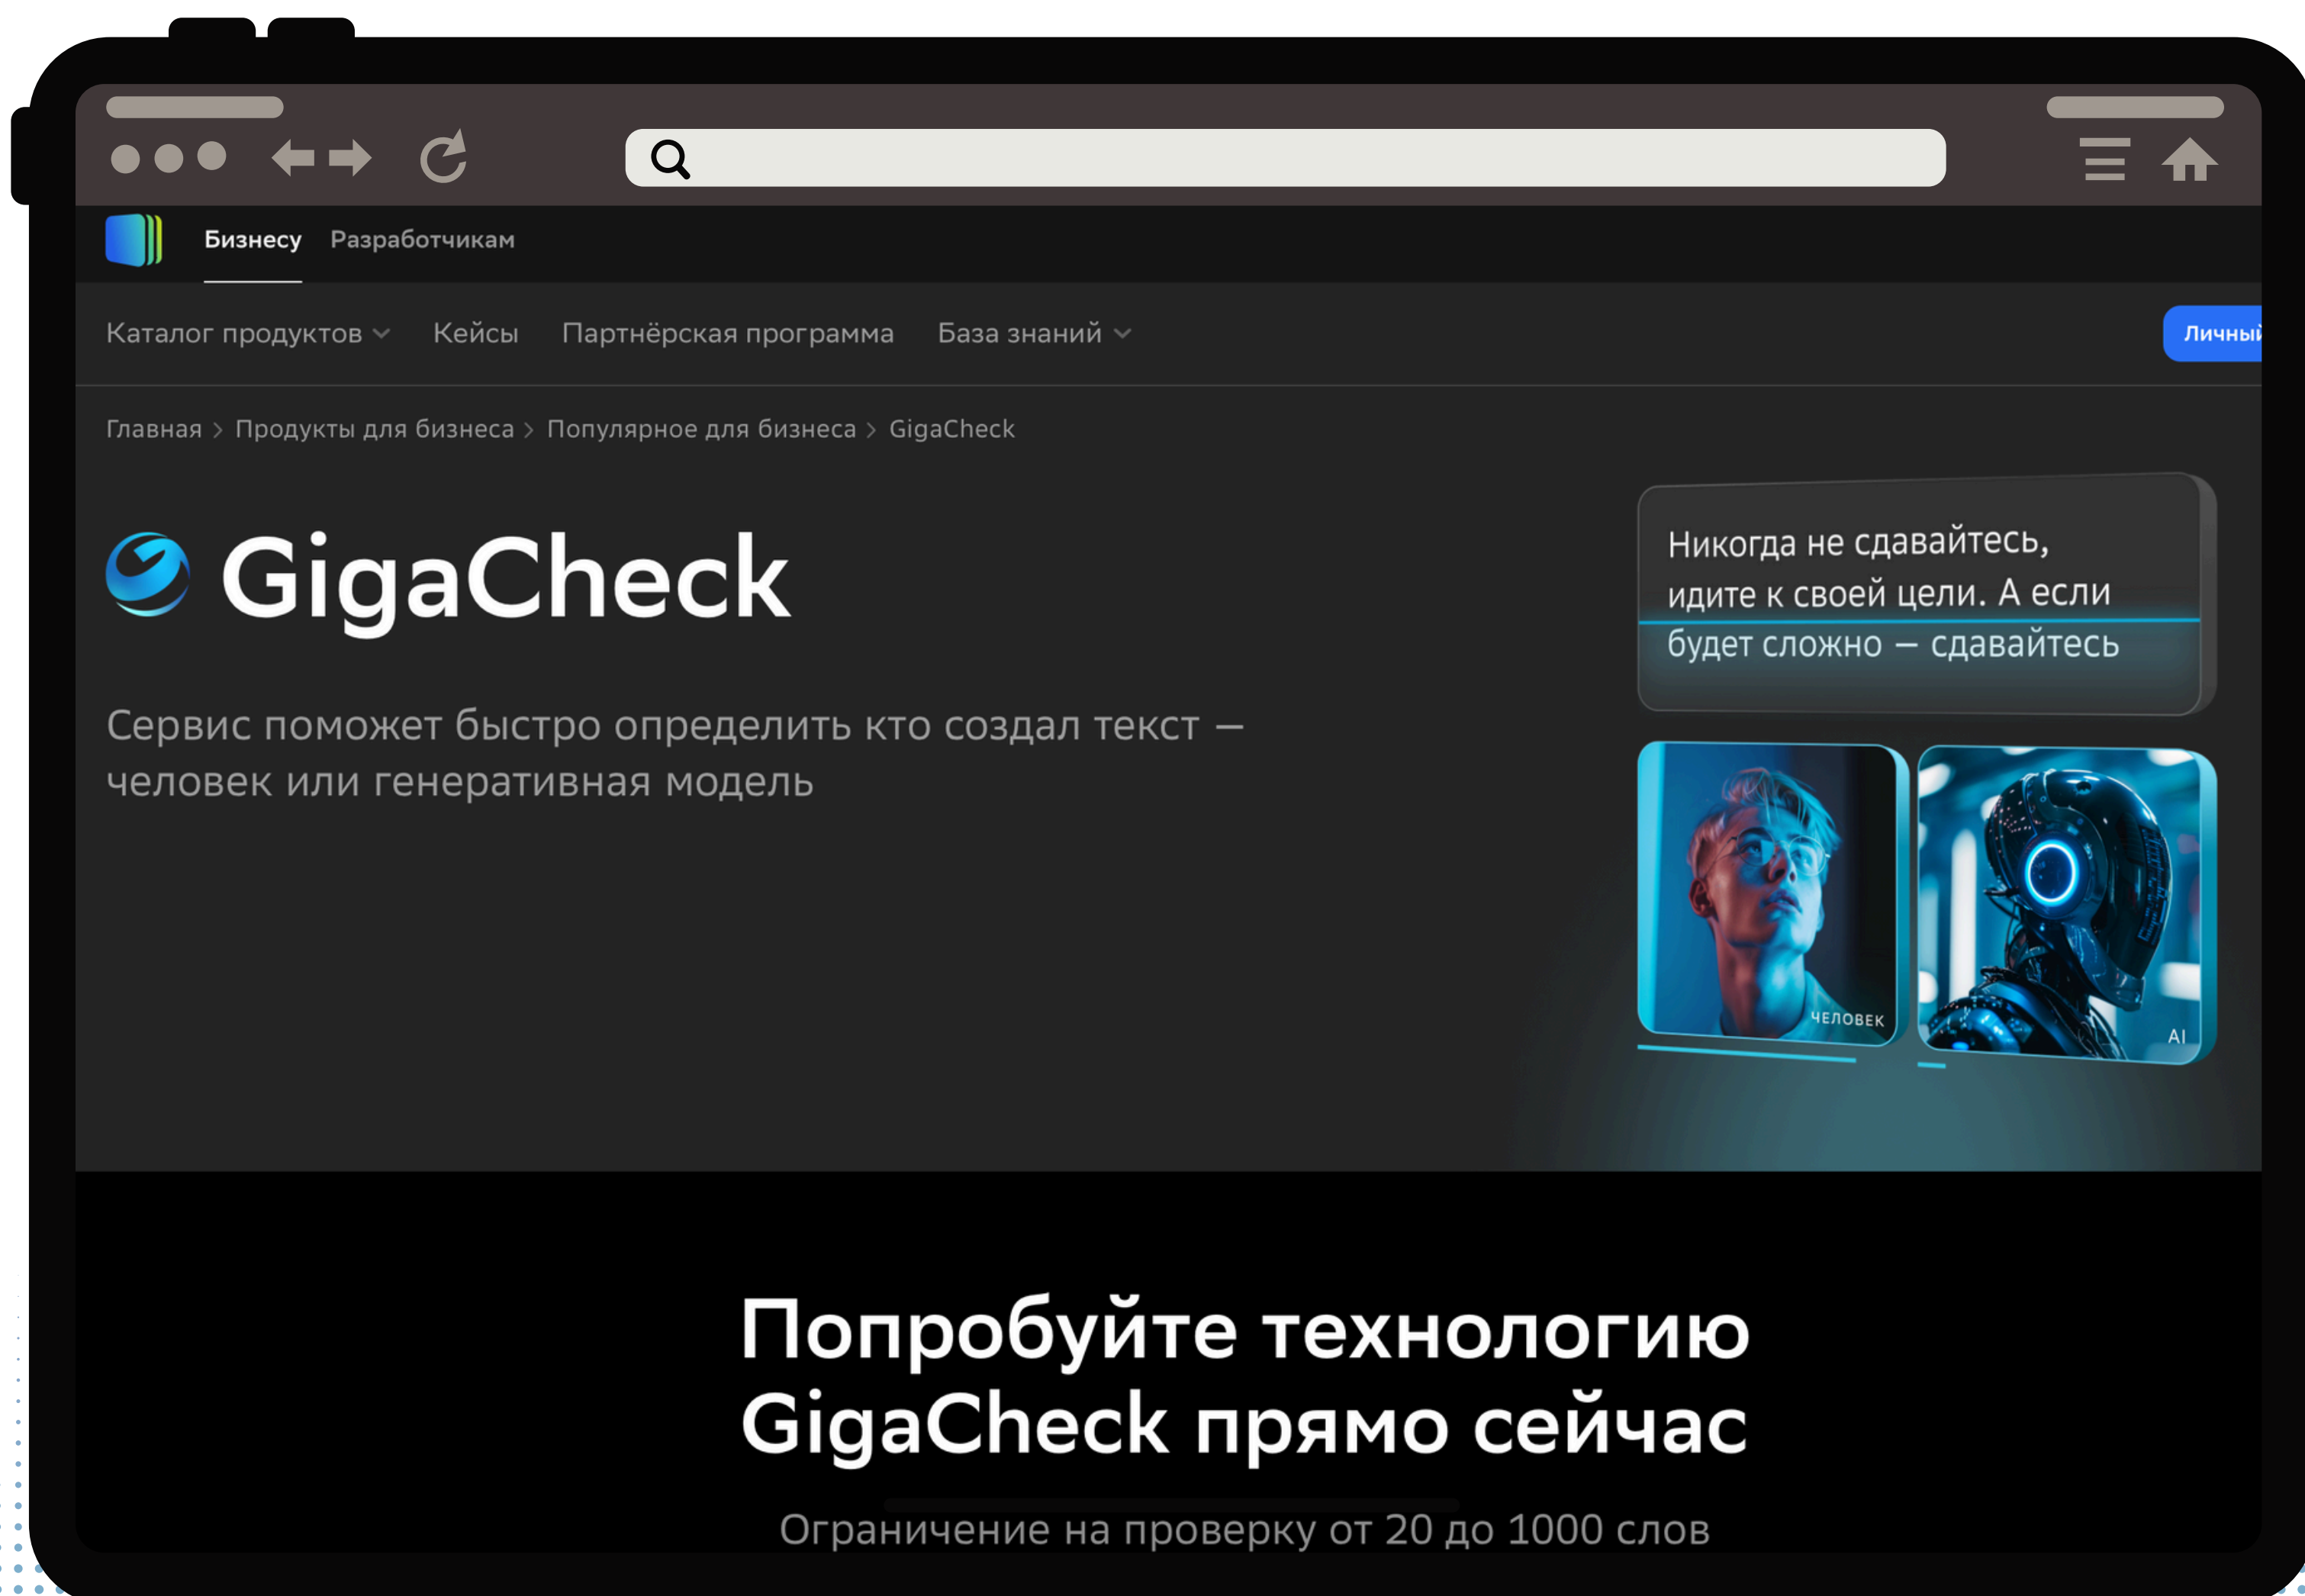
Бизнесу Разработчикам

Каталог продуктов Кейсы Партнёрская программа База знаний

Личный

Главная > Продукты для бизнеса > Популярное для бизнеса > GigaCheck

GigaCheck

Сервис поможет быстро определить кто создал текст — человек или генеративная модель

Никогда не сдавайтесь, идите к своей цели. А если будет сложно — сдавайтесь

ЧЕЛОВЕК

AI

Попробуйте технологию GigaCheck прямо сейчас

Ограничение на проверку от 20 до 1000 слов